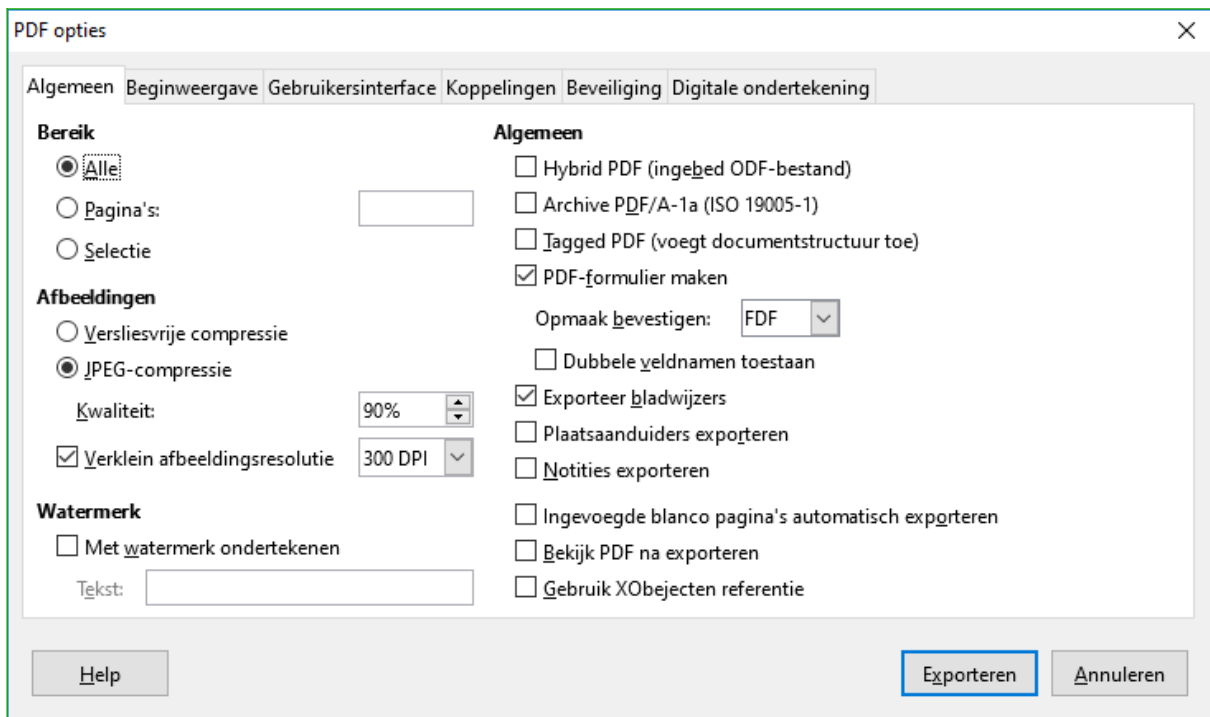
PDF opties

×

Algemeen | Beginweergave | Gebruikersinterface | Koppelingen | Beveiliging | Digitale ondertekening

Bereik

Alle

Pagina's:

Selectie

Afbeeldingen

Versliesvrije compressie

JPEG-compressie

Kwaliteit: 90%

Verklein afbeeldingsresolutie 300 DPI

Watermerk

Met watermerk ondertekenen

Tekst:

Algemeen

Hybrid PDF (ingebed ODF-bestand)

Archive PDF/A-1a (ISO 19005-1)

Tagged PDF (voegt documentstructuur toe)

PDF-formulier maken

Opmaak bevestigen: FDF

Dubbele veldnamen toestaan

Exporteer bladwijzers

Plaatsaanduiders exporteren

Notities exporteren

Ingevoegde blanco pagina's automatisch exporteren

Bekijk PDF na exporteren

Gebruik XObejecten referentie

Help

Exporteren

Annuleren